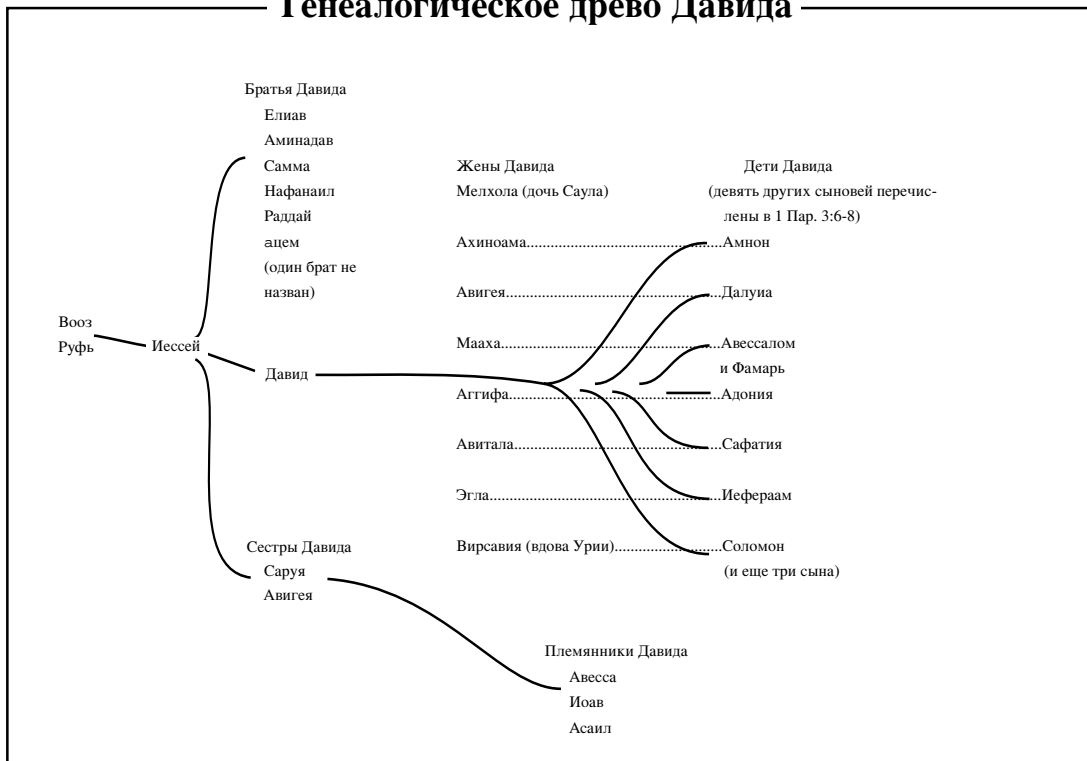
Генеалогическое древо Давида

Вооз
Руфь

Иессей

Братья Давида
Елиав
Аминадав
Самма
Нафанаил
Раддай
ацем
(один брат не назван)

Давид

Сестры Давида
Саруя
Авигея

Жены Давида
Мелхола (дочь Саула)
Ахиноама........................................
Авигея........................................
Мааха........................................
Аггифа........................................
Авитала........................................
Эгла........................................
Вирсавия (вдова Урии).......................

Дети Давида
(девять других сыновей перечислены в 1 Пар. 3:6-8)
...Амнон
...Далуиа
...Авессалом
и Фамарь
...Адония
...Сафатия
...Иефераам
...Соломон
(и еще три сына)

Племянники Давида
Авесса
Иоав
Асаил